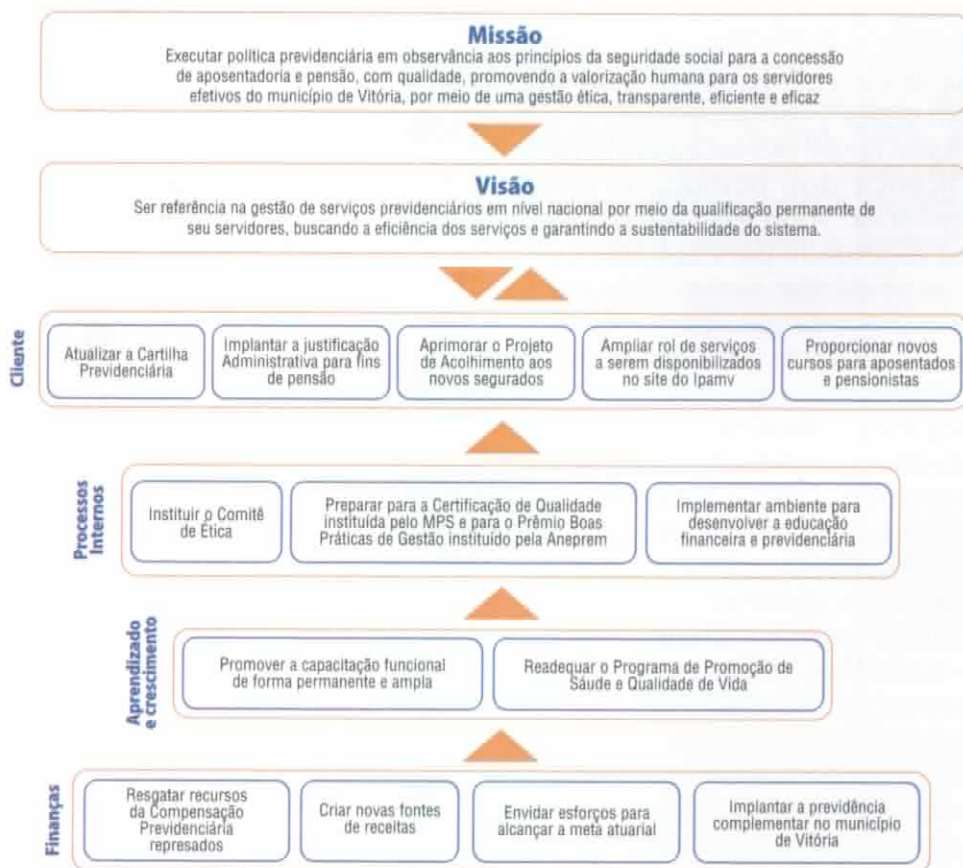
Missão
Executar política previdenciária em observância aos princípios da seguridade social para a concessão de aposentadoria e pensão, com qualidade, promovendo a valorização humana para os servidores efetivos do município de Vitória, por meio de uma gestão ética, transparente, eficiente e eficaz

Visão
Ser referência na gestão de serviços previdenciários em nível nacional por meio da qualificação permanente de seu servidores, buscando a eficiência dos serviços e garantindo a sustentabilidade do sistema.

Cliente

Atualizar a Cartilha Previdenciária

Implantar a justificação Administrativa para fins de pensão

Aprimorar o Projeto de Acolhimento aos novos segurados

Ampliar rol de serviços a serem disponibilizados no site do Ipamv

Proporcionar novos cursos para aposentados e pensionistas

Processos Internos

Instituir o Comitê de Ética

Preparar para a Certificação de Qualidade instituída pelo MPS e para o Prêmio Boas Práticas de Gestão instituído pela Aneprem

Implementar ambiente para desenvolver a educação financeira e previdenciária

Aprendizado e crescimento

Promover a capacitação funcional de forma permanente e ampla

Readequar o Programa de Promoção de Sáude e Qualidade de Vida

Finanças

Resgatar recursos da Compensação Previdenciária represados

Criar novas fontes de receitas

Envidar esforços para alcançar a meta atuarial

Implantar a previdência complementar no município de Vitória